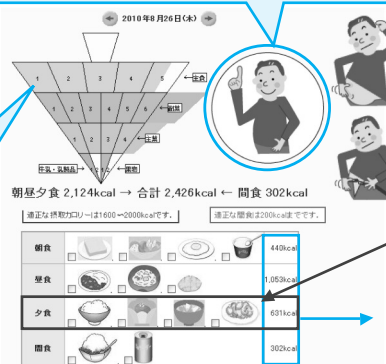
2010年8月26日(木)

1 2 3 4 5 主食
1 2 3 4 5 6 副菜
1 2 3 4 主菜
牛乳・乳製品 1 2 果物

朝昼夕食 2,124kcal → 合計 2,426kcal ← 間食 302kcal

適正な摂取カロリーは1600～2000kcalです。

適正な間食は200kcalまでです。

| 朝食 | 440kcal |
|---|---|
| 昼食 | 1,053kcal |
| 夕食 | 631kcal |
| 間食 | 302kcal |